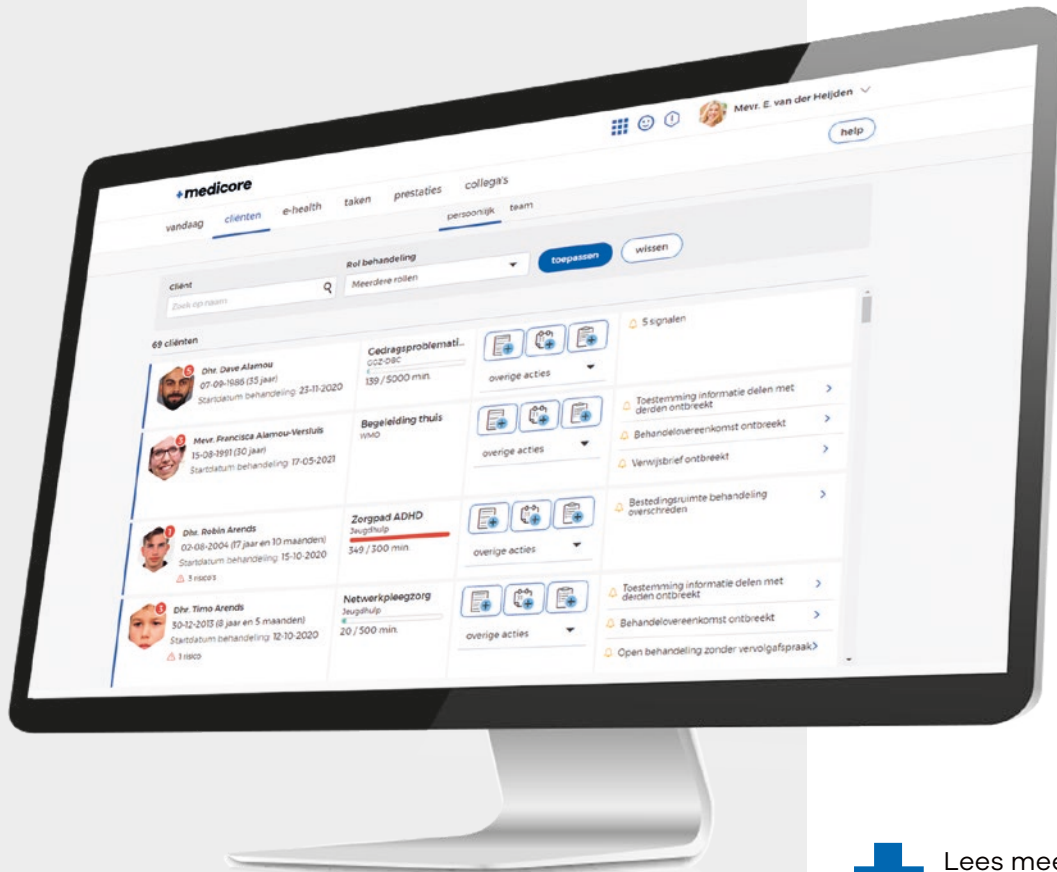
Mevr. E. van der Heijden

help

medicore

vandaag clienten e-health taken prestaties collega's

persoonlijk team

Client
Zoek op naam

Rol behandeling
Meerdere rollen

toepassen wissen

69 clienten

5
Dhr. Dave Alamou
07-09-1986 (35 jaar)
Startdatum behandeling: 23-11-2020

Gedragsproblemati...
GGZ-DBC
139 / 5000 min.

overige acties

5 signalen

3
Mevr. Francisca Alamou-Versluis
15-08-1991 (30 jaar)
Startdatum behandeling: 17-05-2021

Begeleiding thuis
WMO

overige acties

Toestemming informatie delen met derden ontbreekt
Behandelovereenkomst ontbreekt
Verwijsbrief ontbreekt

1
Dhr. Robin Arends
02-08-2004 (17 jaar en 10 maanden)
Startdatum behandeling: 15-10-2020
3 risico's

Zorgpad ADHD
Jeugdhulp
349 / 300 min.

overige acties

Bestedingsruimte behandeling overschreden

3
Dhr. Timo Arends
30-12-2013 (8 jaar en 5 maanden)
Startdatum behandeling: 12-10-2020
1 risico

Netwerkpleegzorg
Jeugdhulp
20 / 500 min.

overige acties

Toestemming informatie delen met derden ontbreekt
Behandelovereenkomst ontbreekt
Open behandeling zonder vervolgafspraak

Lees mee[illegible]